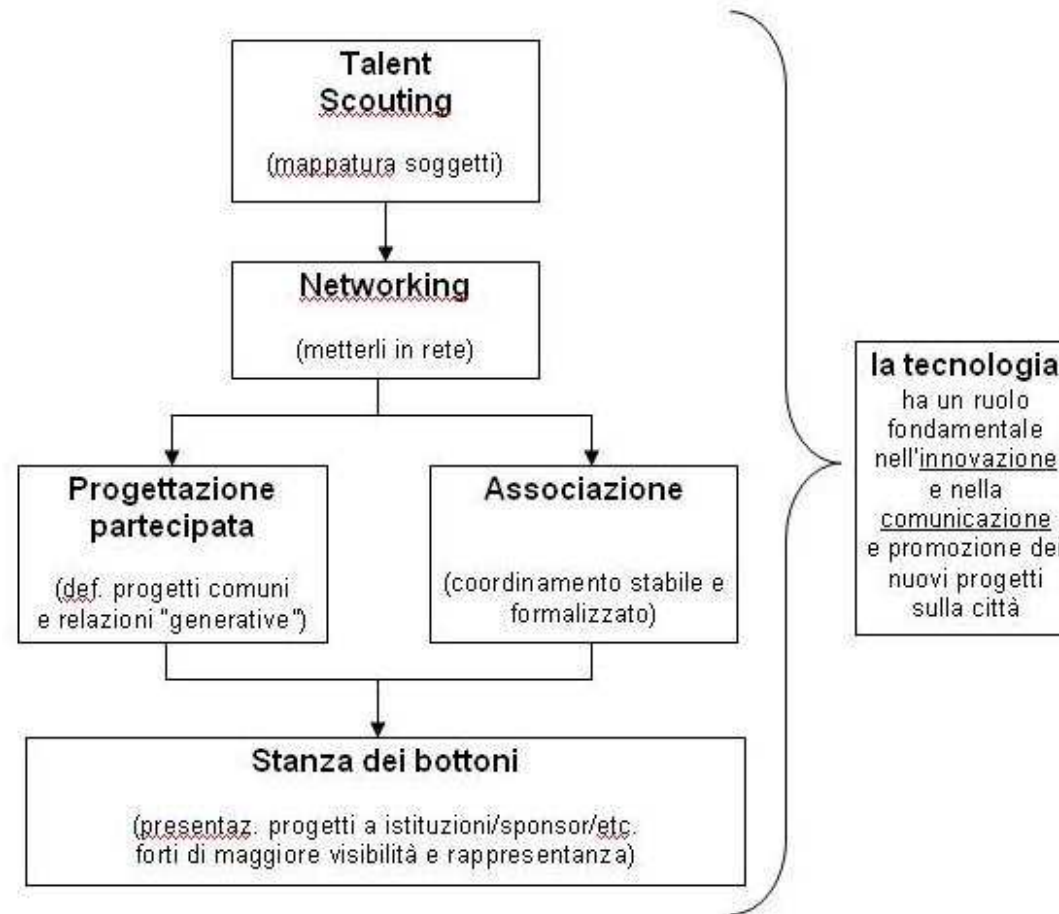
Talent Scouting

(mappatura soggetti)

Networking

(metterli in rete)

Progettazione partecipata

(def. progetti comuni e relazioni "generative")

Associazione

(coordinamento stabile e formalizzato)

Stanza dei bottoni

(presentaz. progetti a istituzioni/sponsor/etc. forti di maggiore visibilità e rappresentanza)

la tecnologia ha un ruolo fondamentale nell'innovazione e nella comunicazione e promozione dei nuovi progetti sulla città